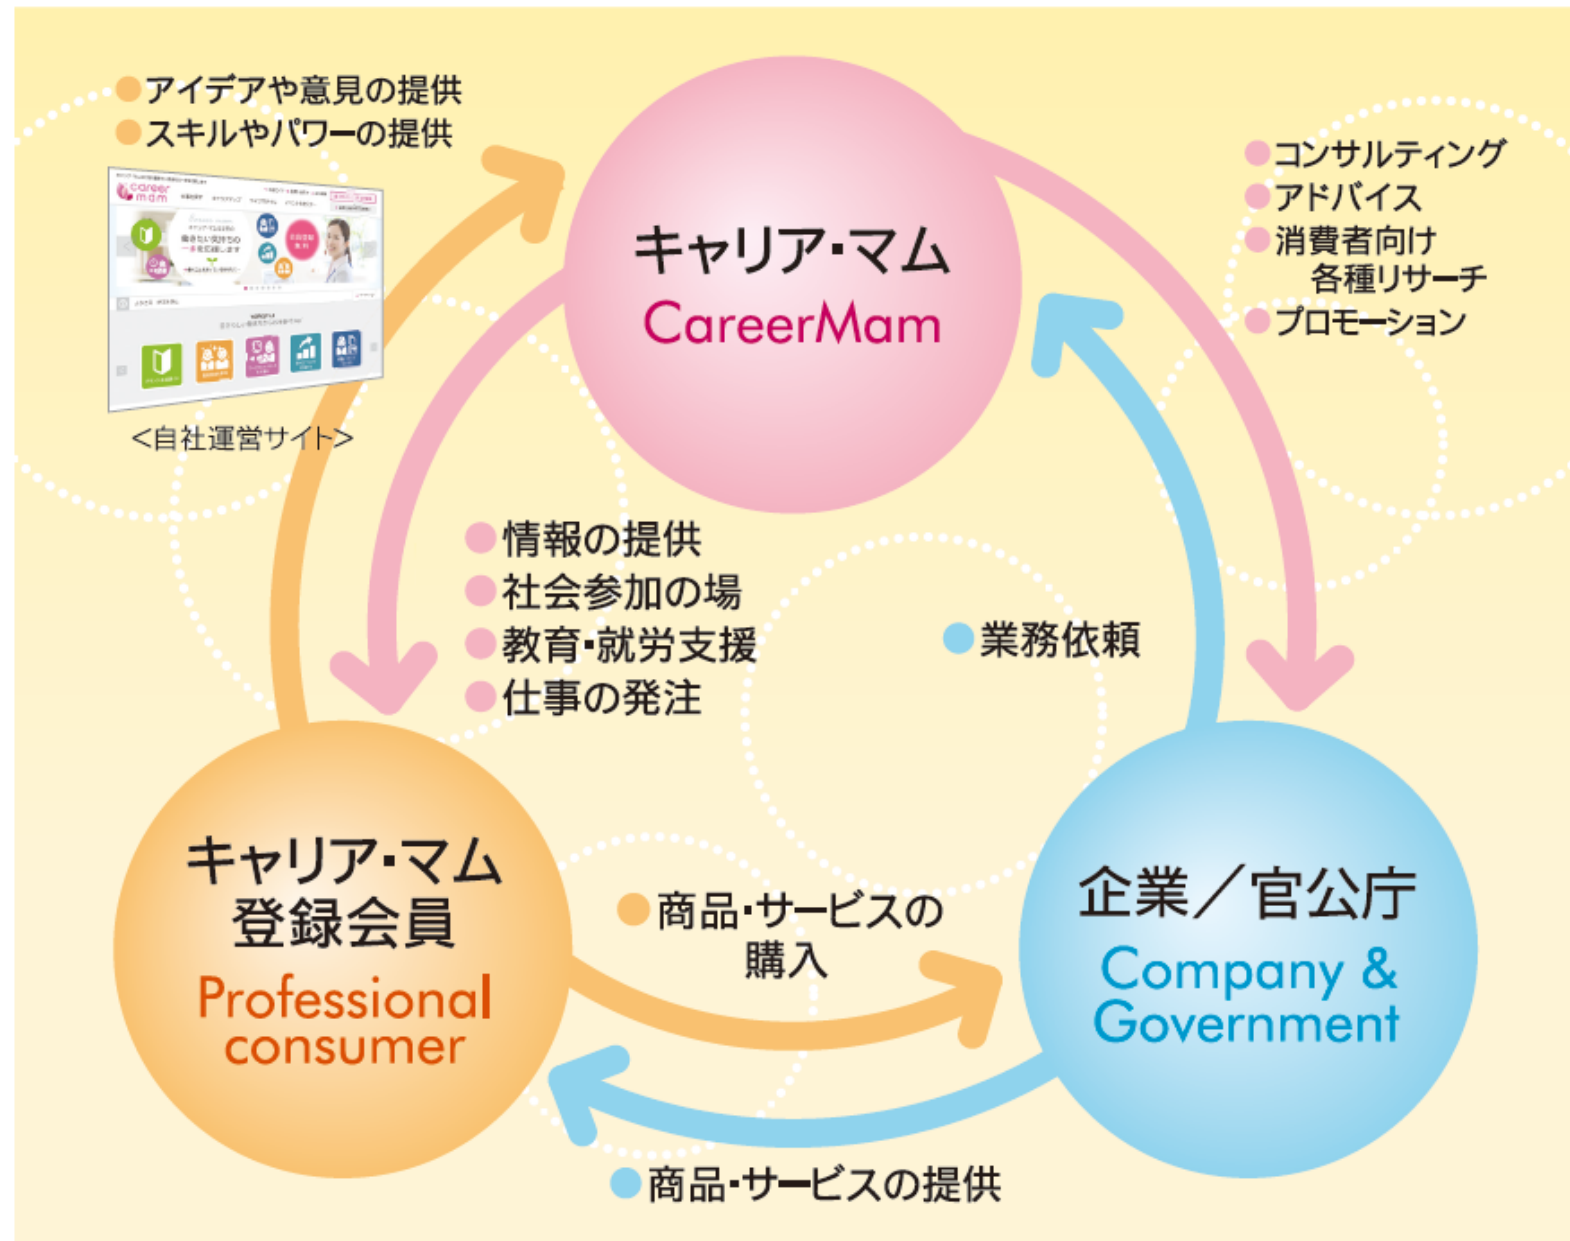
アイデアや意見の提供
スキルやパワーの提供

career mam

<自社運営サイト>

キャリア・マム
CareerMam

コンサルティング
アドバイス
消費者向け各種リサーチ
プロモーション

情報の提供
社会参加の場
教育・就労支援
仕事の発注

業務依頼

キャリア・マム登録会員
Professional consumer

商品・サービスの購入

企業/官公庁
Company & Government

商品・サービスの提供